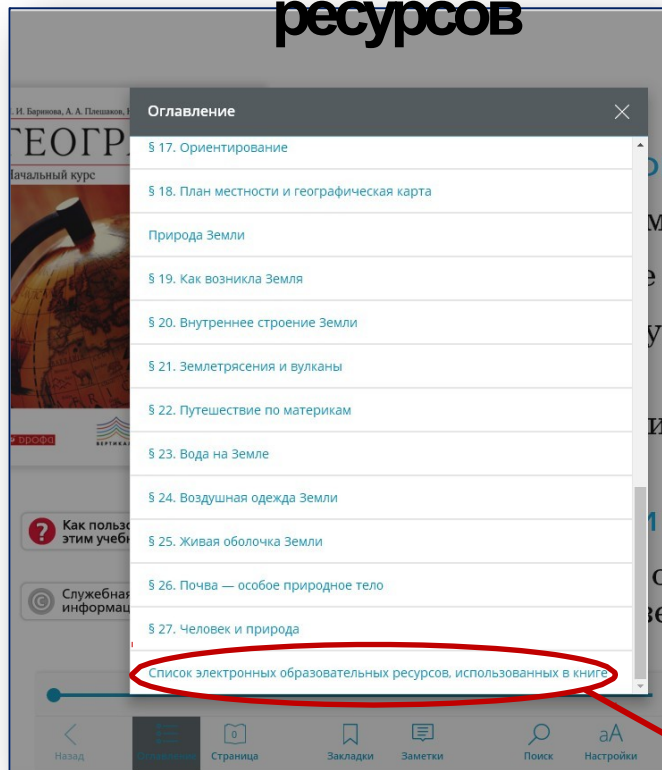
ресурсов

. И. Баринова, А. А. Плешаков, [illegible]
ГЕОГР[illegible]
Начальный курс

дрофа
ВЕРТИКАЛЬ

Как польз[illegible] этим учебн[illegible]

Служебная информац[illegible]

Оглавление

§ 17. Ориентирование

§ 18. План местности и географическая карта

Природа Земли

§ 19. Как возникла Земля

§ 20. Внутреннее строение Земли

§ 21. Землетрясения и вулканы

§ 22. Путешествие по материкам

§ 23. Вода на Земле

§ 24. Воздушная одежда Земли

§ 25. Живая оболочка Земли

§ 26. Почва — особое природное тело

§ 27. Человек и природа

Список электронных образовательных ресурсов, использованных в книге

Назад
Оглавление
0
Страница
Закладки
Заметки
Поиск
aA
Настройки